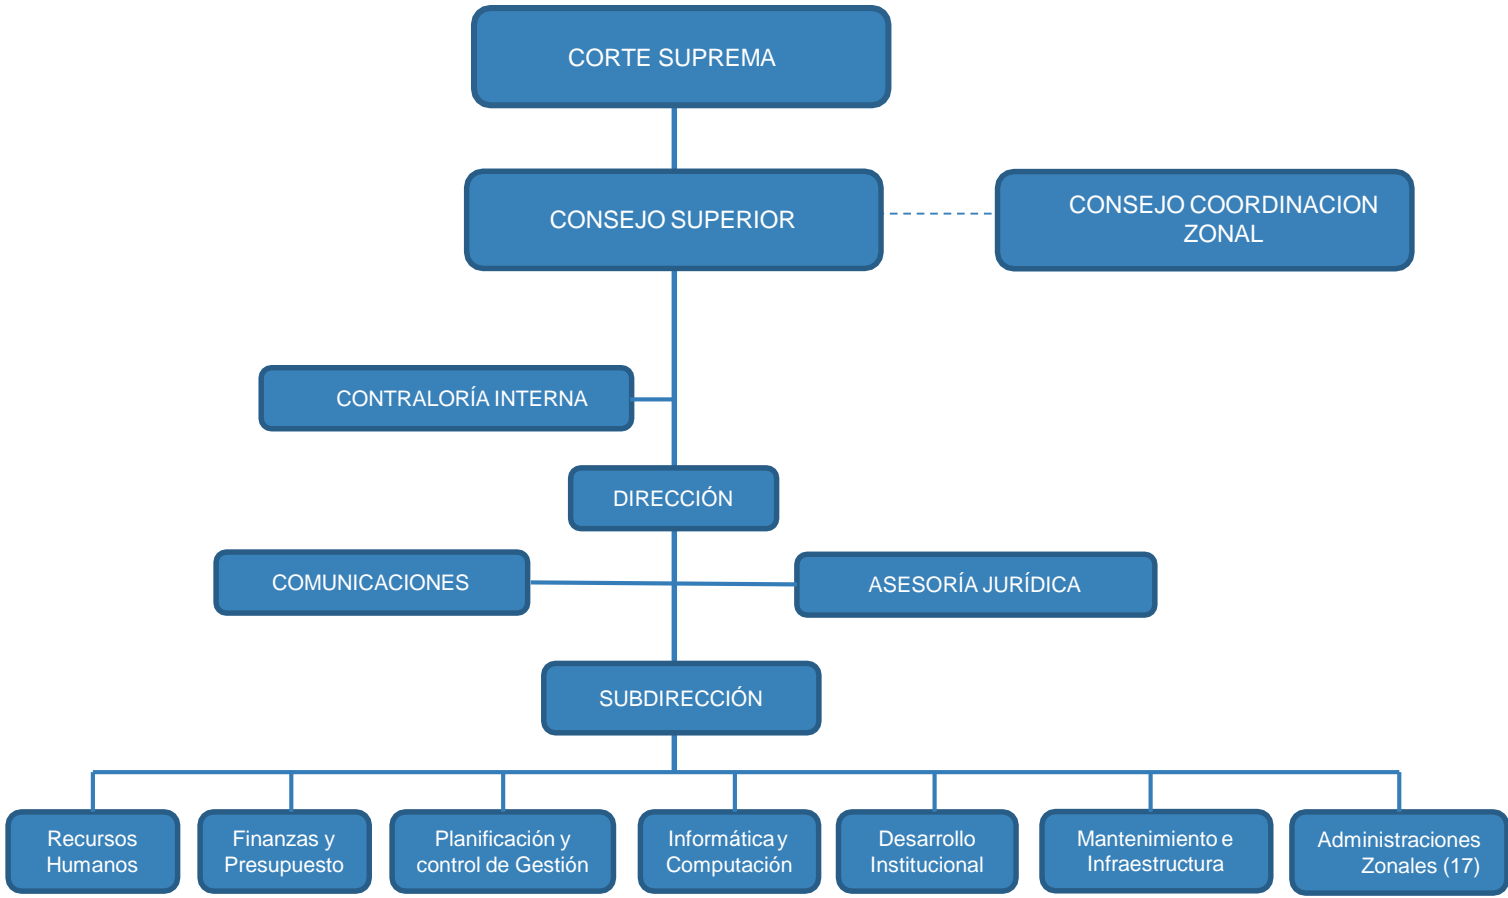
CORTE SUPREMA

CONSEJO SUPERIOR

CONSEJO COORDINACION ZONAL

CONTRALORÍA INTERNA

DIRECCIÓN

COMUNICACIONES

ASESORÍA JURÍDICA

SUBDIRECCIÓN

Recursos Humanos

Finanzas y Presupuesto

Planificación y control de Gestión

Informática y Computación

Desarrollo Institucional

Mantenimiento e Infraestructura

Administraciones Zonales (17)